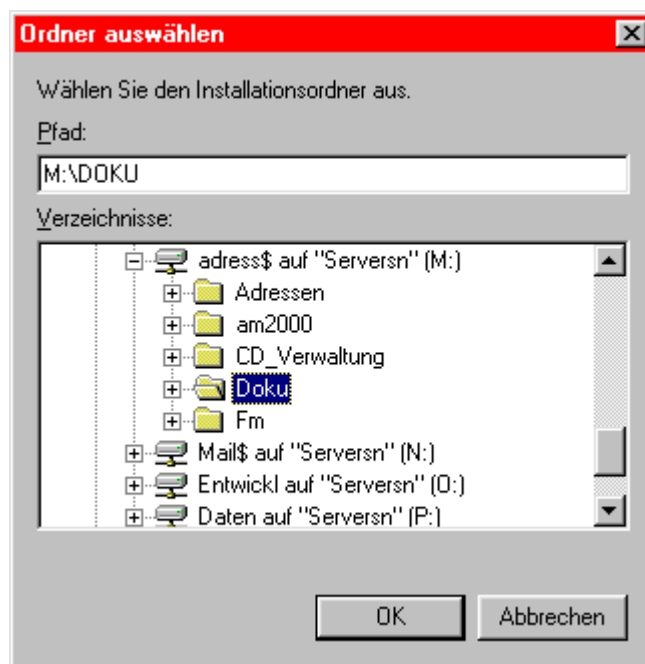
Ordner auswählen

Wählen Sie den Installationsordner aus.

Pfad:

M:\DOKU

Verzeichnisse:

adress$ auf "Serversn" (M:)
Adressen
am2000
CD_Verwaltung
Doku
Fm
Mail$ auf "Serversn" (N:)
Entwickl auf "Serversn" (O:)
Daten auf "Serversn" (P:)

OK

Abbrechen